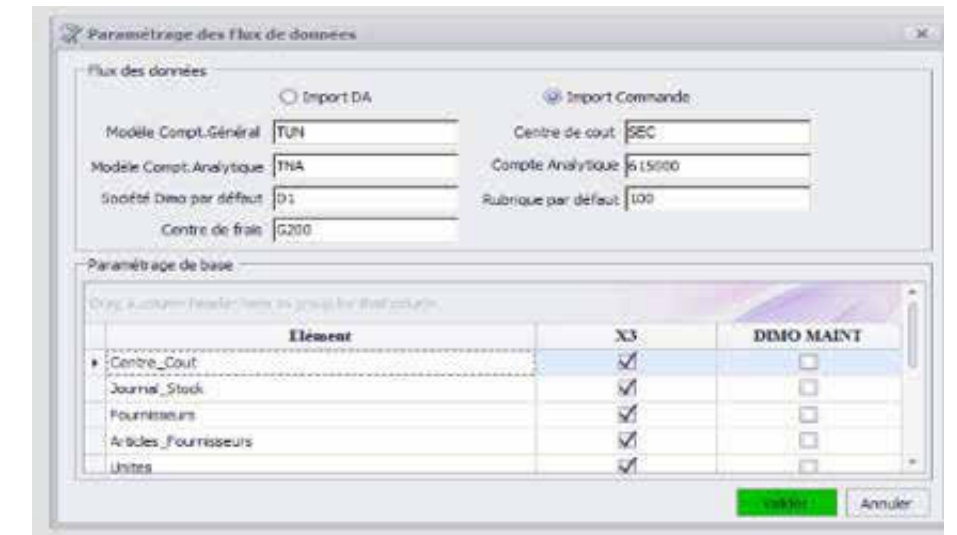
Paramétrage des Flux de données

Flux des données

Import DA

Import Commande

Modèle Compt.Général TUN

Centre de cout SEC

Modèle Compt.Analytique TNA

Compte Analytique 615000

Société Dimo par défaut D1

Rubrique par défaut 100

Centre de frais G200

Paramétrage de base

Drag a column header here to group by that column

| Elément | X3 | DIMO MAINT |
|---|---|---|
| Centre_Cout | ☑ | ☐ |
| Journal_Stock | ☑ | ☐ |
| Fournisseurs | ☑ | ☐ |
| Articles_Fournisseurs | ☑ | ☐ |
| Unites | ☑ | ☐ |

Valider

Annuler